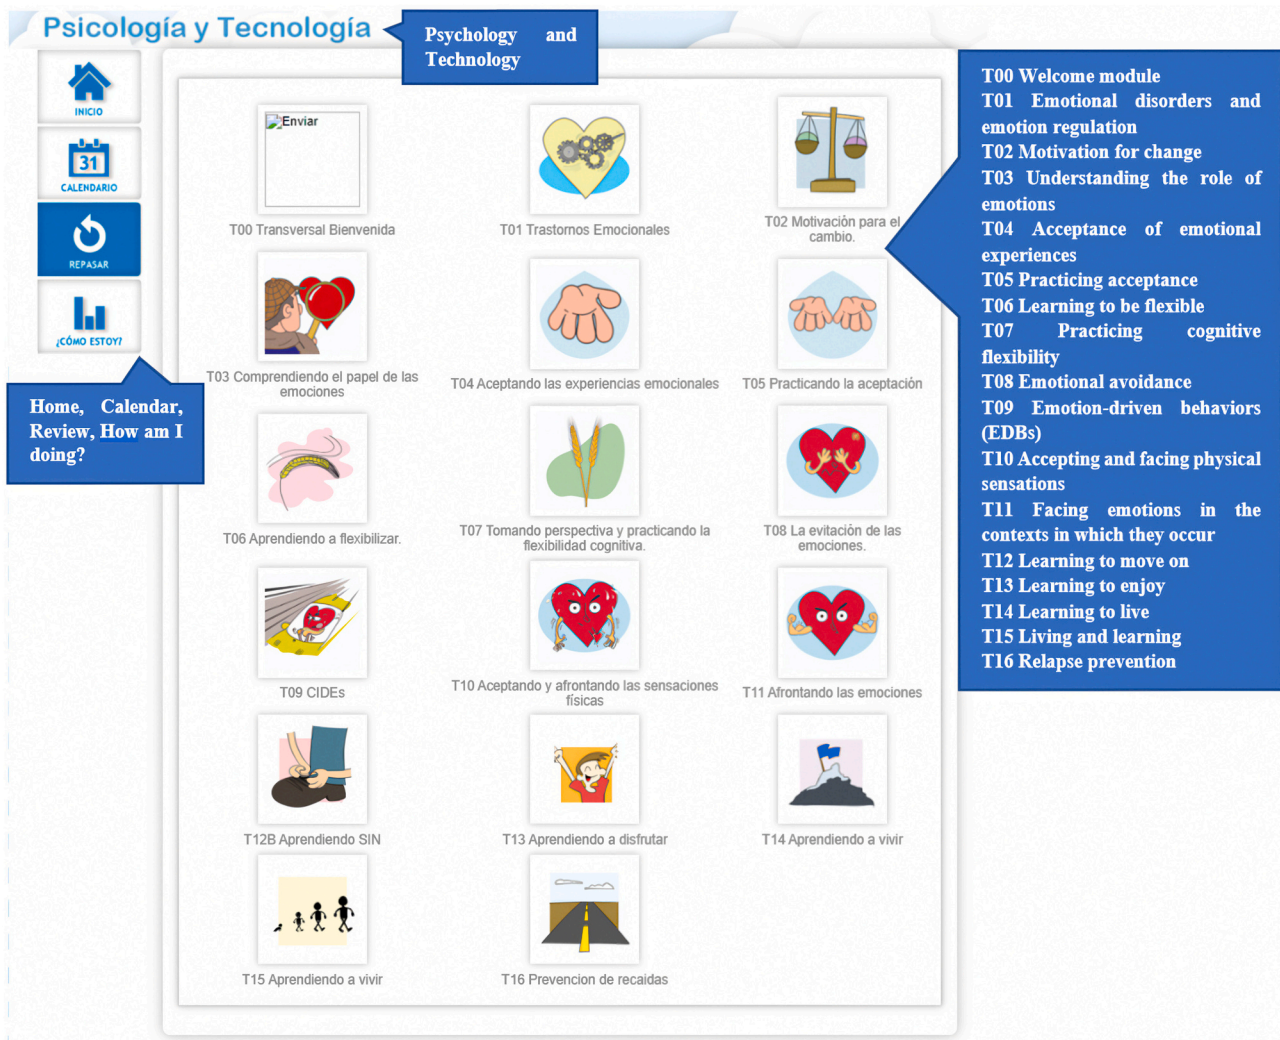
Psicología y Tecnología

Psychology and Technology

INICIO

31
CALENDARIO

REPASAR

¿CÓMO ESTOY?

Home, Calendar, Review, How am I doing?

Enviar

T00 Transversal Bienvenida

T01 Trastornos Emocionales

T02 Motivación para el cambio.

T03 Comprendiendo el papel de las emociones

T04 Aceptando las experiencias emocionales

T05 Practicando la aceptación

T06 Aprendiendo a flexibilizar.

T07 Tomando perspectiva y practicando la flexibilidad cognitiva.

T08 La evitación de las emociones.

T09 CIDEs

T10 Aceptando y afrontando las sensaciones físicas

T11 Afrontando las emociones

T12B Aprendiendo SIN

T13 Aprendiendo a disfrutar

T14 Aprendiendo a vivir

T15 Aprendiendo a vivir

T16 Prevencion de recaidas

T00 Welcome module
T01 Emotional disorders and emotion regulation
T02 Motivation for change
T03 Understanding the role of emotions
T04 Acceptance of emotional experiences
T05 Practicing acceptance
T06 Learning to be flexible
T07 Practicing cognitive flexibility
T08 Emotional avoidance
T09 Emotion-driven behaviors (EDBs)
T10 Accepting and facing physical sensations
T11 Facing emotions in the contexts in which they occur
T12 Learning to move on
T13 Learning to enjoy
T14 Learning to live
T15 Living and learning
T16 Relapse prevention